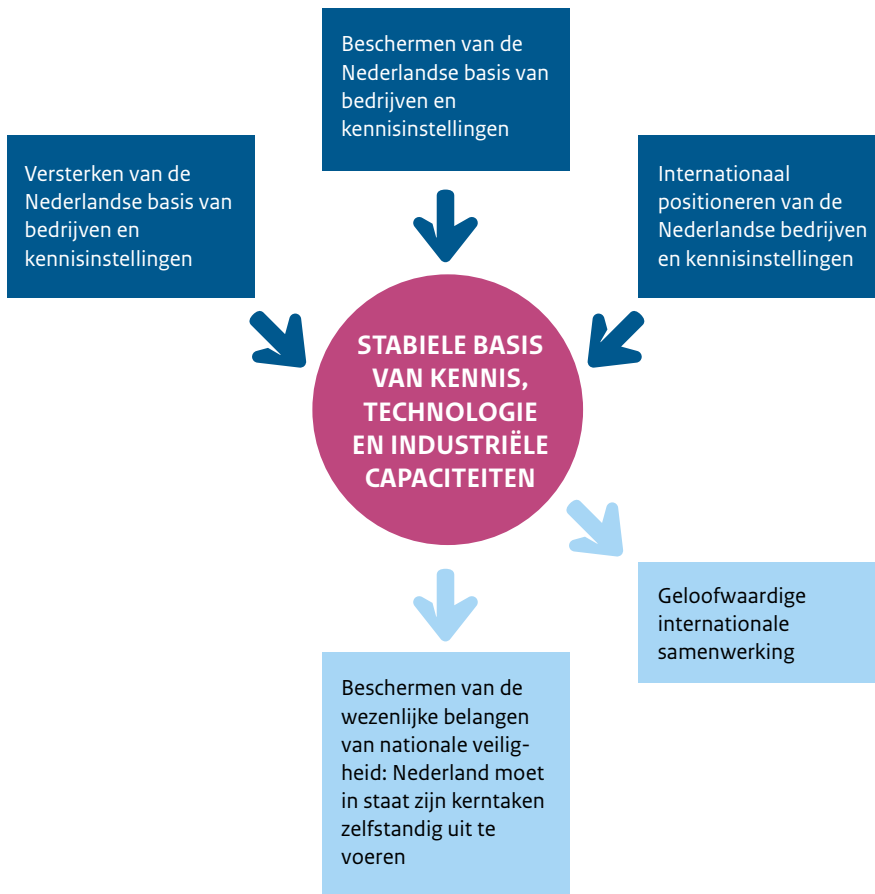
Beschermen van de Nederlandse basis van bedrijven en kennisinstellingen

Versterken van de Nederlandse basis van bedrijven en kennisinstellingen

Internationaal positioneren van de Nederlandse bedrijven en kennisinstellingen

STABIELE BASIS VAN KENNIS, TECHNOLOGIE EN INDUSTRIËLE CAPACITEITEN

Geloofwaardige internationale samenwerking

Beschermen van de wezenlijke belangen van nationale veiligheid: Nederland moet in staat zijn kerntaken zelfstandig uit te voeren